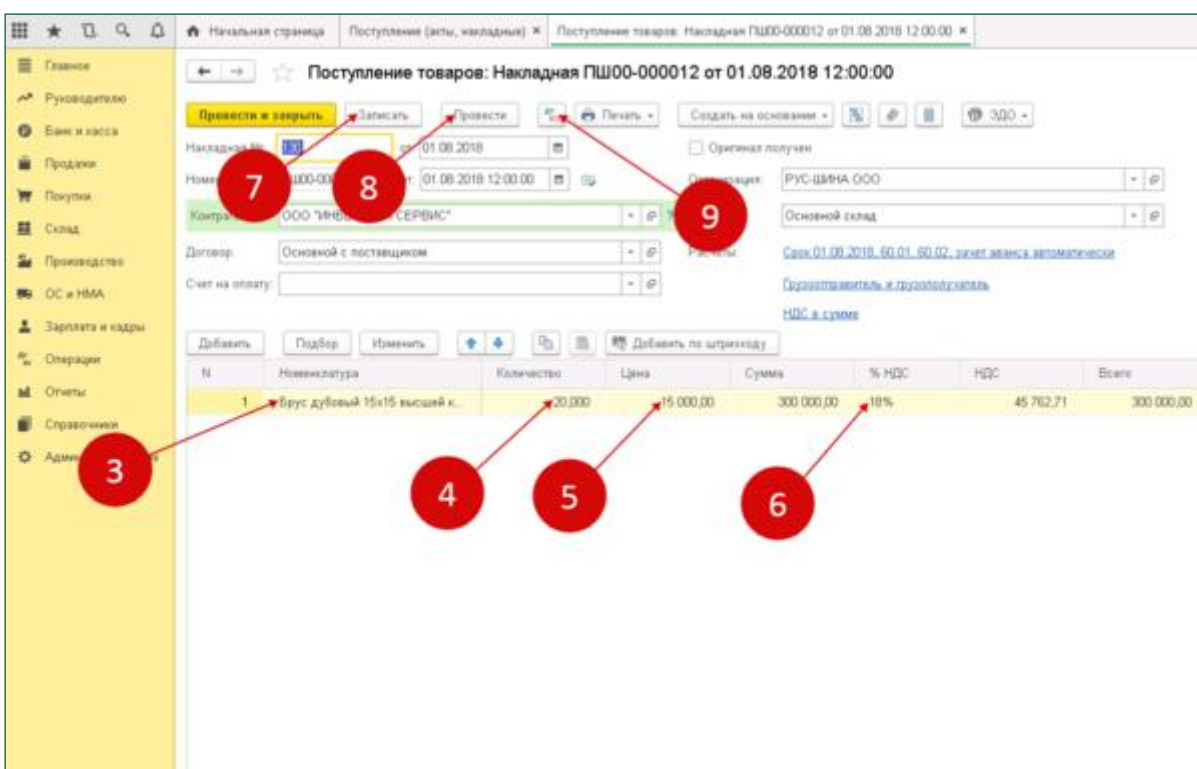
Начальная страница | Поступление (акты, накладные) × | Поступление товаров: Накладная ПШ00-000012 от 01.08.2018 12:00:00 ×

Главное
Руководителю
Банк и касса
Продажи
Покупки
Склад
Производство
ОС и НМА
Зарплата и кадры
Операции
Отчеты
Справочники
Адми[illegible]

Поступление товаров: Накладная ПШ00-000012 от 01.08.2018 12:00:00

Провести и закрыть | Записать | Провести | Печать | Создать на основании | ЭДО

Накладная №: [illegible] от: 01.08.2018
Оригинал получен
Номер: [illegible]ШОО-00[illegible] от: 01.08.2018 12:00:00
Организация: РУС-ШИНА ООО
Контра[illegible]: ООО "ИНВ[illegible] СЕРВИС"
Склад: Основной склад
Договор: Основной с поставщиком
Расчеты: Срок 01.08.2018, 60.01, 60.02, зачет аванса автоматически
Счет на оплату:
Грузоотправитель и грузополучатель
НДС в сумме

Добавить | Подбор | Изменить | Добавить по штрихкоду

| N | Номенклатура | Количество | Цена | Сумма | % НДС | НДС | Всего |
|---|---|---|---|---|---|---|---|
| 1 | Брус дубовый 15х15 высший к... | 20,000 | 15 000,00 | 300 000,00 | 18% | 45 762,71 | 300 000,00 |

7
8
9
3
4
5
6